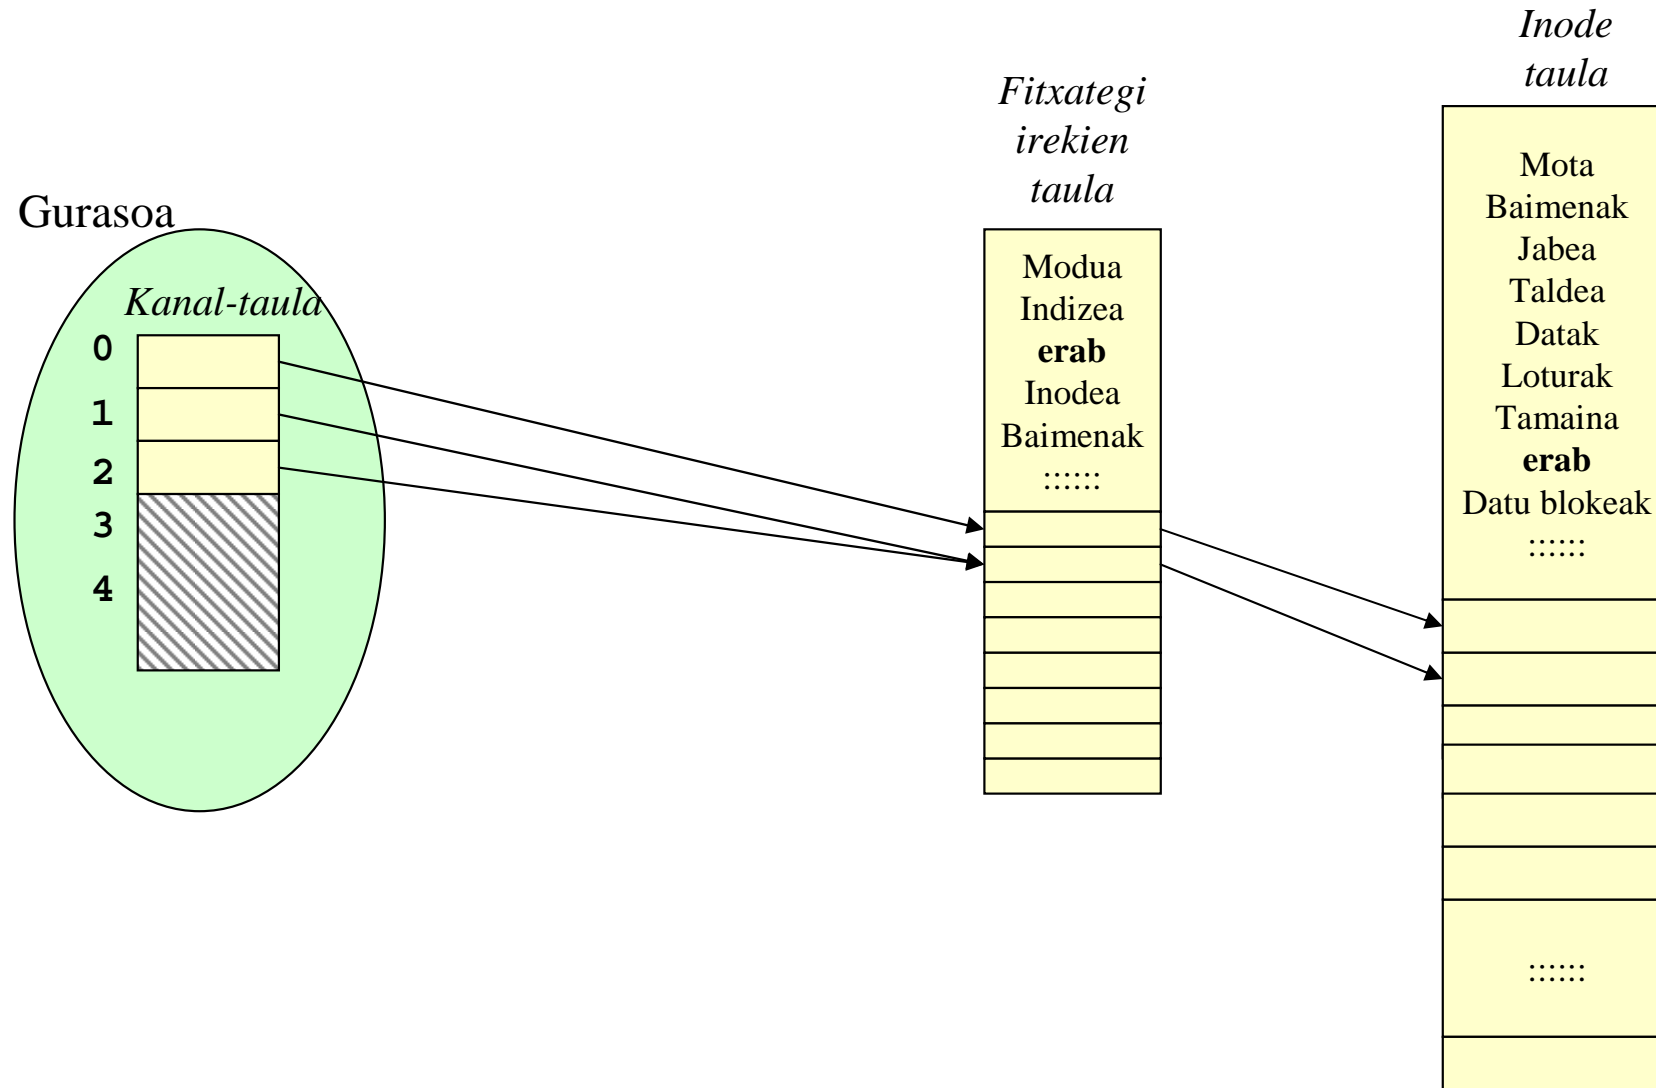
Gurasoa

*Kanal-taula*

0
1
2
3
4

*Fitxategi irekien taula*

Modua
Indizea
**erab**
Inodea
Baimenak
::::::

*Inode taula*

Mota
Baimenak
Jabea
Taldea
Datak
Loturak
Tamaina
**erab**
Datu blokeak
::::::

::::::